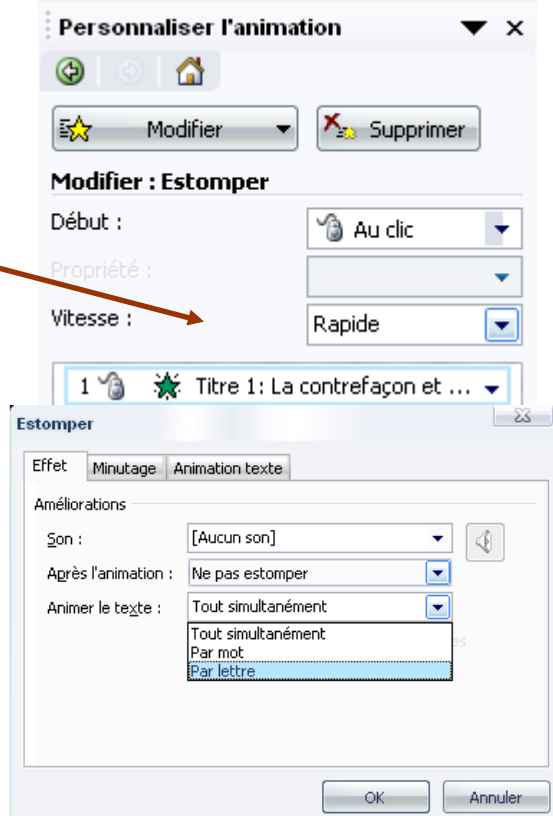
Personnaliser l'animation

Modifier

Supprimer

Modifier : Estomper

Début :

Au clic

Propriété :

Vitesse :

Rapide

1 Titre 1: La contrefaçon et ...

Estomper

Effet

Minutage

Animation texte

Améliorations

Son :

[Aucun son]

Après l'animation :

Ne pas estomper

Animer le texte :

Tout simultanément

Tout simultanément

Par mot

Par lettre

OK

Annuler